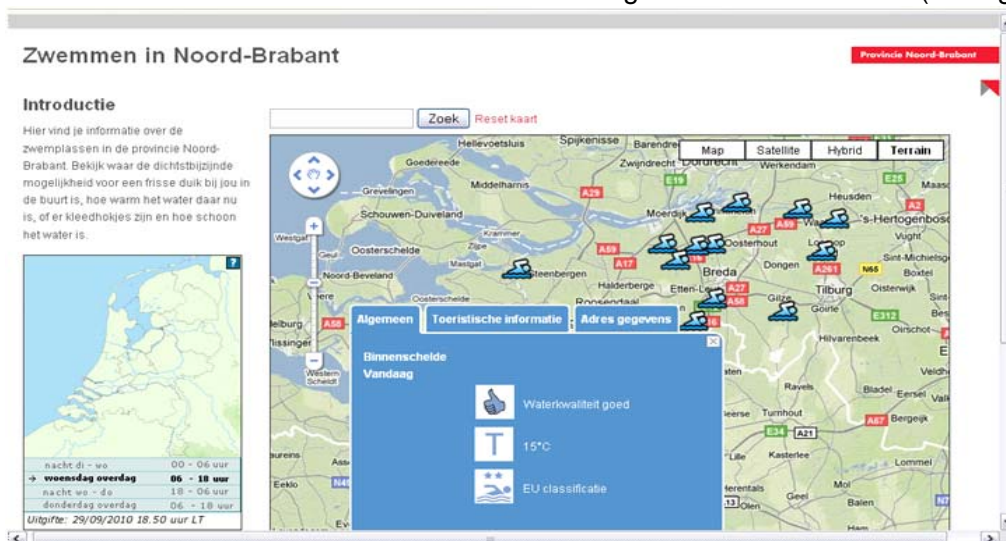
Zwemmen in Noord-Brabant

Provincie Noord-Brabant

Introductie

Hier vind je informatie over de zwemplassen in de provincie Noord-Brabant. Bekijk waar de dichtstbijzijnde mogelijkheid voor een frisse duik bij jou in de buurt is, hoe warm het water daar nu is, of er kleedhokjes zijn en hoe schoon het water is.

?

| | |
|---|---|
| nacht di - wo | 00 - 06 uur |
| → woensdag overdag | 06 - 18 uur |
| nacht wo - do | 18 - 06 uur |
| donderdag overdag | 06 - 18 uur |

Uitgifte: 29/09/2010 18.50 uur LT

Zoek Reset kaart

Map Satellite Hybrid Terrain

Hellevoetsluis Spijkenisse Barendrecht Dordrecht Zwijndrecht Werkendam Goedereede Middelharnis Grevelingen Schouwen-Duiveland Krammer Westgat Oosterschelde Zijpe Mastgat Noord-Beveland Steenbergen Halderberge Roosendaal Etten-Leur Breda Oosterhout Dongen Tilburg Gilze Goirle Heusden 's-Hertogenbosch Vught Sint-Michielsgestel Boxtel Oisterwijk Oirschot Hilvarenbeek Ravels Bladel Eersel Turnhout Bergeijk Lille Kasterlee Lommel Herentals Geel Mol Balen Eeklo Olen Westerschelde Moerdijk Waalwijk Loon op Zand Veldhoven Vlissingen Middelburg Beerse

A29 A59 A17 A27 A58 A261 A56 A67 A21 E19 E25 E34 E312 N65 N49

Algemeen Toeristische informatie Adres gegevens

Binnenschelde
Vandaag

Waterkwaliteit goed

15°C

EU classificatie